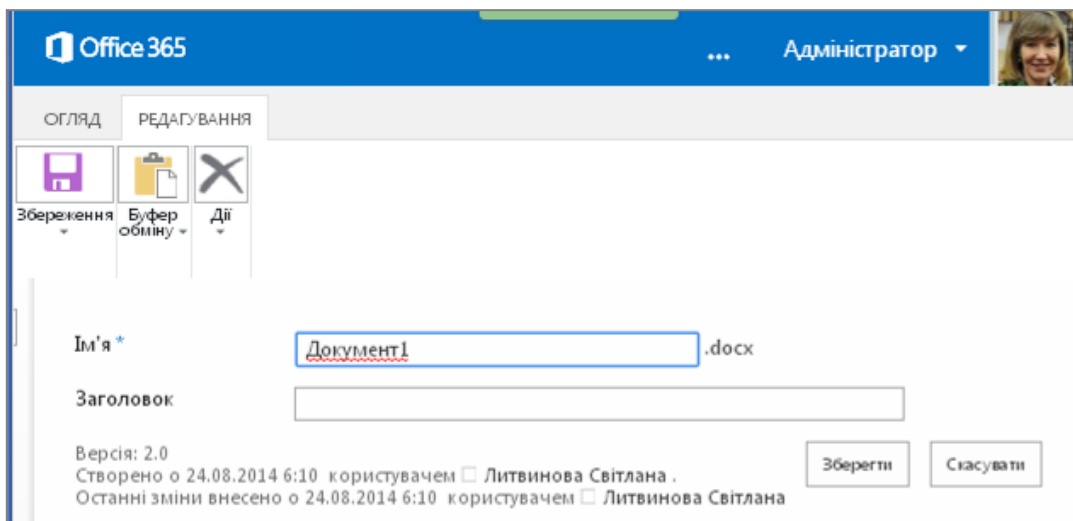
Office 365

...

Адміністратор

ОГЛЯД

РЕДАГУВАННЯ

Збереження

Буфер обміну

Дії

Ім'я *

Документ1

.docx

Заголовок

Версія: 2.0
Створено о 24.08.2014 6:10 користувачем Литвинова Світлана .
Останні зміни внесено о 24.08.2014 6:10 користувачем Литвинова Світлана

Зберегти

Скасувати